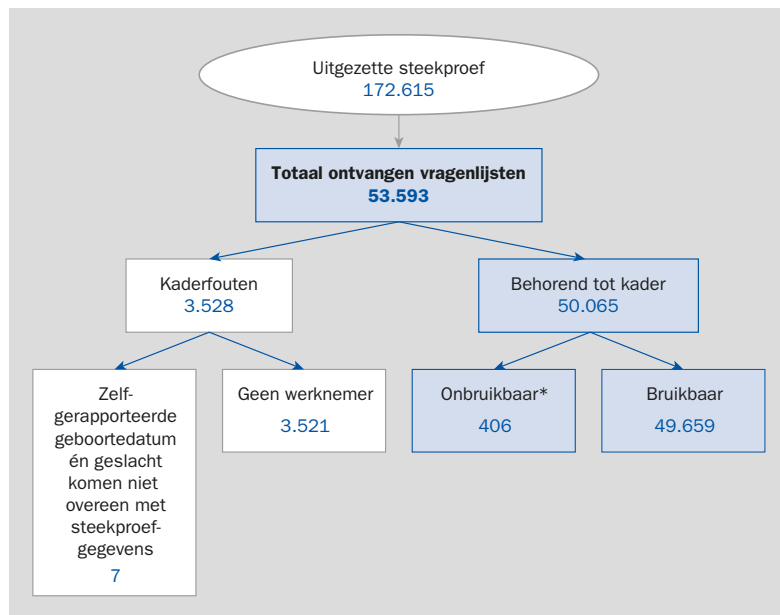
Uitgezette steekproef
172.615

Totaal ontvangen vragenlijsten
53.593

Kaderfouten
3.528

Behorend tot kader
50.065

Zelfgerapporteerde geboortedatum én geslacht komen niet overeen met steekproefgegevens
7

Geen werknemer
3.521

Onbruikbaar*
406

Bruikbaar
49.659